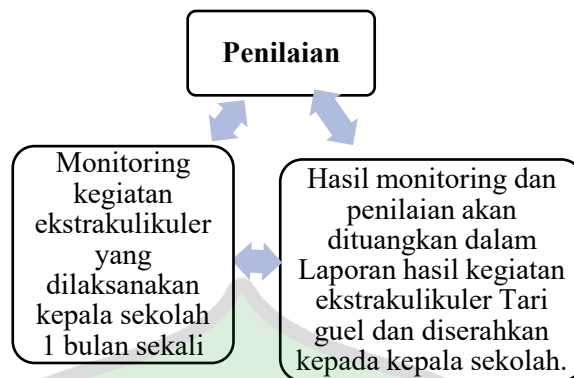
Penilaian

Monitoring kegiatan ekstrakulikuler yang dilaksanakan kepala sekolah 1 bulan sekali

Hasil monitoring dan penilaian akan dituangkan dalam Laporan hasil kegiatan ekstrakulikuler Tari guel dan diserahkan kepada kepala sekolah.